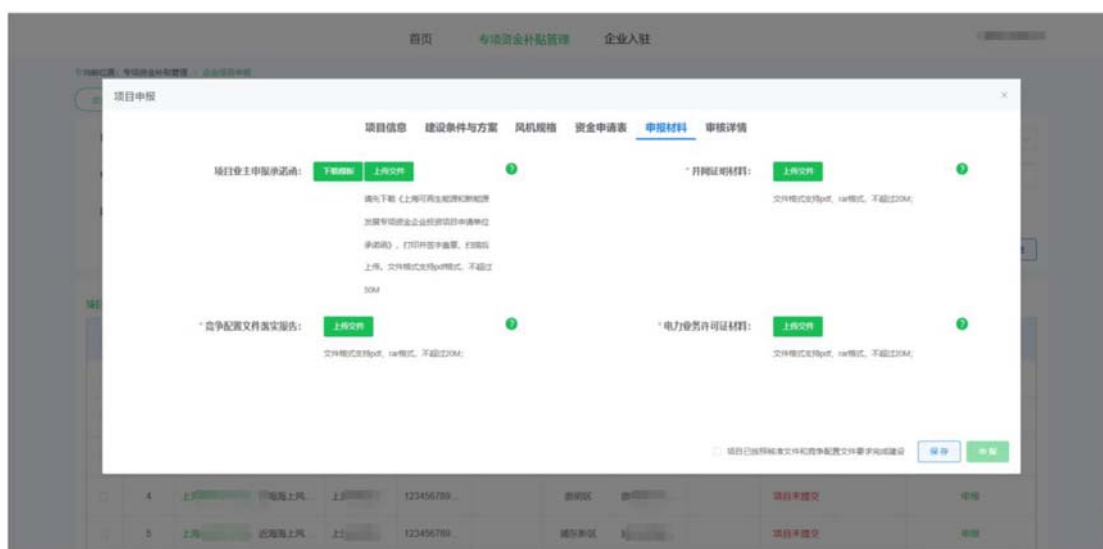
首页　专项资金补贴管理　企业入驻

当前位置：专项资金补贴管理 > 企业报账申报

项目申报

×

项目信息　建设条件与方案　风机规格　资金申请表　申报材料　审核详情

项目业主申报承诺函：　下载模板　上传文件

请先下载《上海可再生能源和新能源发展专项资金企业投资项目申请单位承诺函》，打印并签字盖章，扫描后上传，文件格式支持pdf格式，不超过50M

* 并网证明材料：　上传文件

文件格式支持pdf、rar格式，不超过20M；

* 竞争配置文件落实报告：　上传文件

文件格式支持pdf、rar格式，不超过20M；

* 电力业务许可证材料：　上传文件

文件格式支持pdf、rar格式，不超过20M；

项目已按照核准文件和竞争配置文件要求完成建设　保存　申报

| 4 | 上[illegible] | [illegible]海上风... | 上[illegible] | 123456789... | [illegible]区 | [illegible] | 项目未提交 | 申报 |
|---|---|---|---|---|---|---|---|---|
| 5 | 上海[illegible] | 近海海上风... | 上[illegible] | 123456789... | 浦东新区 | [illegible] | 项目未提交 | 申报 |